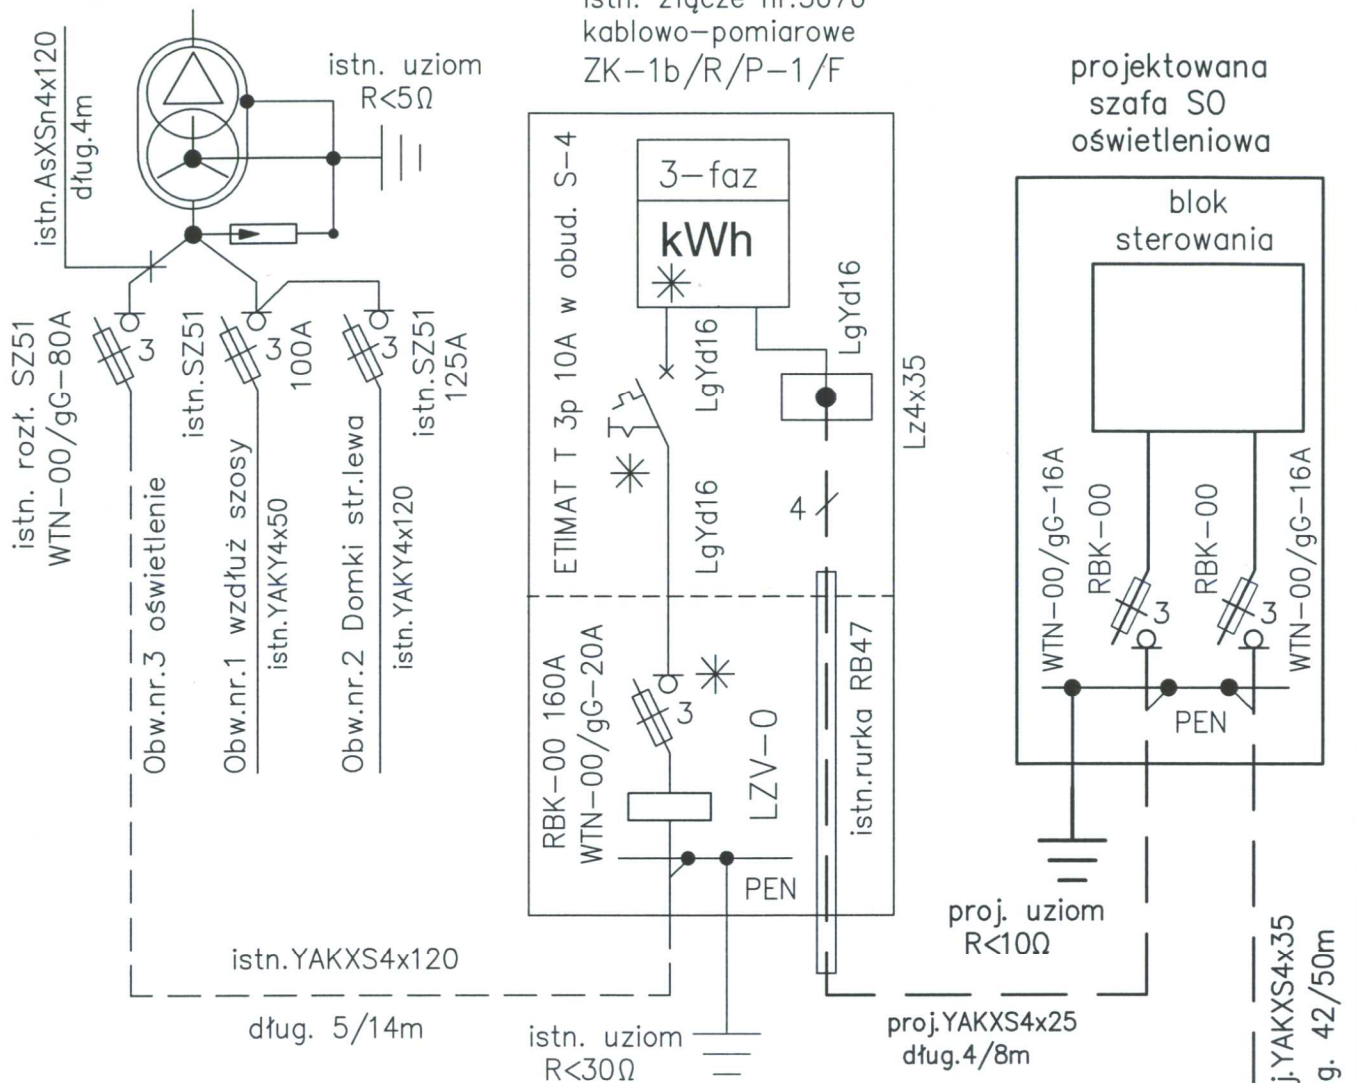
istn. złącze nr.3070
kablowo–pomiarowe
ZK–1b/R/P–1/F

istn. uziom
R<5Ω

istn.AsXSn4x120
dług.4m

projektowana
szafa SO
oświetleniowa

blok
sterowania

3–faz
kWh

ETIMAT T 3p 10A w obud. S–4

LgYd16
LgYd16
LgYd16
Lz4x35
4

istn. rozł. SZ51
WTN–00/gG–80A
3
istn.SZ51
3
100A
3
istn.SZ51
125A

Obw.nr.3 oświetlenie
Obw.nr.1 wzdłuż szosy
istn.YAKY4x50
Obw.nr.2 Domki str.lewa
istn.YAKY4x120

RBK–00 160A
WTN–00/gG–20A
3
LZV–0
istn.rurka RB47
PEN

WTN–00/gG–16A
RBK–00
3
RBK–00
3
WTN–00/gG–16A
PEN

proj. uziom
R<10Ω

istn.YAKXS4x120
dług. 5/14m

istn. uziom
R<30Ω

proj.YAKXS4x25
dług.4/8m

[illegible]j.YAKXS4x35
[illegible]g. 42/50m